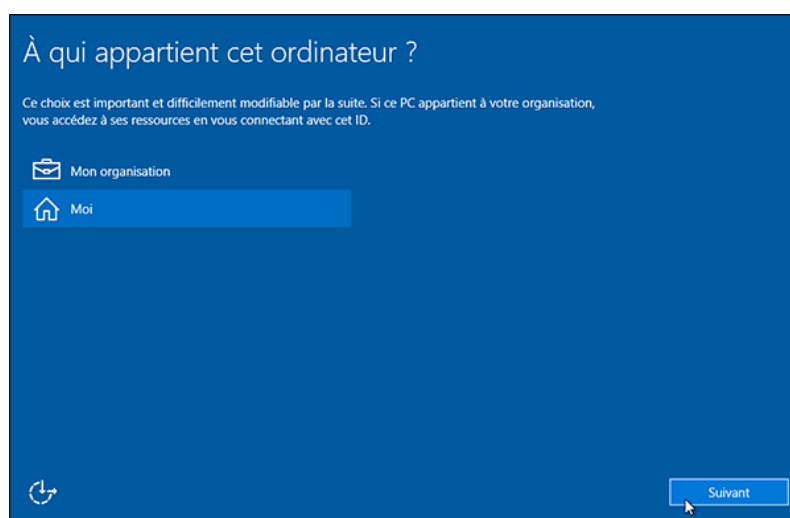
À qui appartient cet ordinateur ?

Ce choix est important et difficilement modifiable par la suite. Si ce PC appartient à votre organisation, vous accédez à ses ressources en vous connectant avec cet ID.

Mon organisation

Moi

Suivant